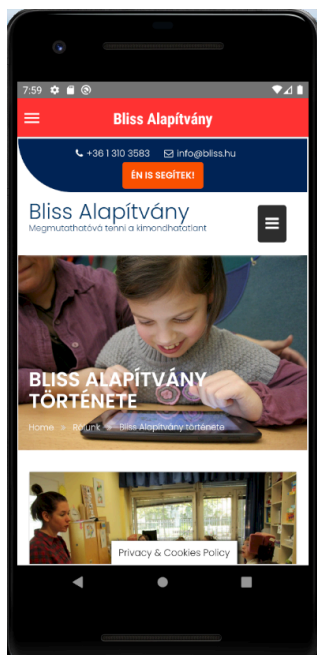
7:59

Bliss Alapítvány

+36 1 310 3583 info@bliss.hu

ÉN IS SEGÍTEK!

Bliss Alapítvány
Megmutathatóvá tenni a kimondhatatlant

BLISS ALAPÍTVÁNY TÖRTÉNETE

Home » Rólunk » Bliss Alapítvány története

Privacy & Cookies Policy